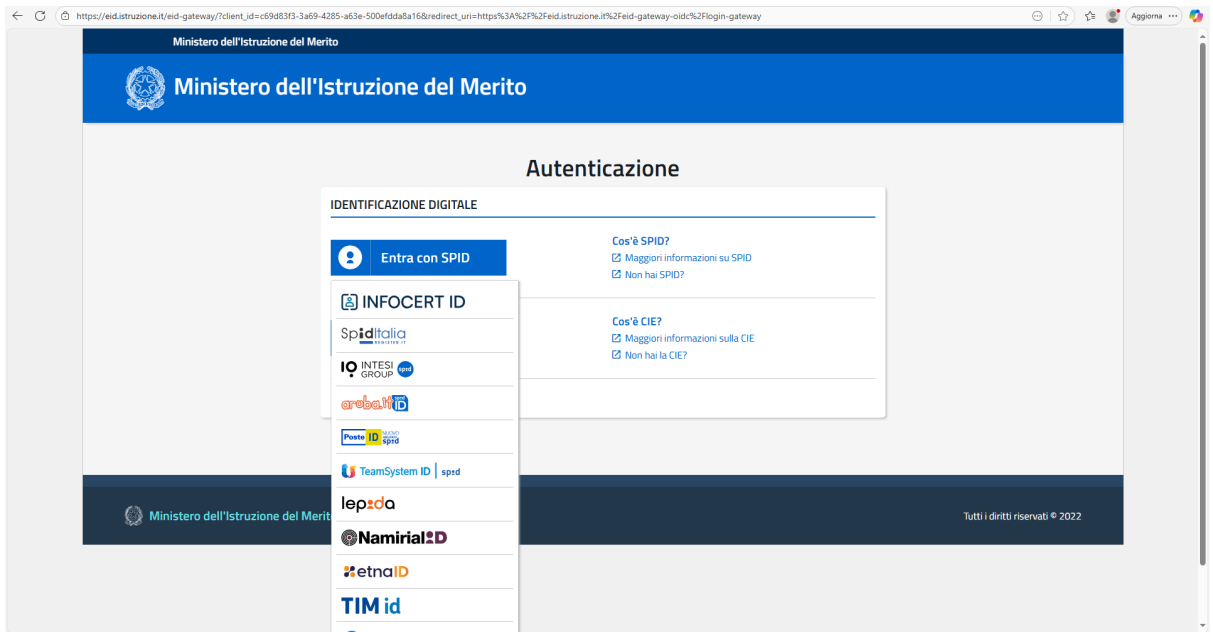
https://eid.istruzione.it/eid-gateway/?client_id=c69d83f3-3a69-4285-a63e-500efdda8a16&redirect_uri=https%3A%2F%2Feid.istruzione.it%2Feid-gateway-oidc%2Flogin-gateway

Aggiorna

Ministero dell'Istruzione del Merito

Ministero dell'Istruzione del Merito

Autenticazione

IDENTIFICAZIONE DIGITALE

Entra con SPID

Cos'è SPID?
Maggiori informazioni su SPID
Non hai SPID?

Cos'è CIE?
Maggiori informazioni sulla CIE
Non hai la CIE?

INFOCERT ID
SpidItalia REGISTER.IT
INTESI GROUP spid
aruba.it spid ID
Poste ID NUOVO spid
TeamSystem ID | spid
lepida
Namirial ID
etnaID
TIM id

Ministero dell'Istruzione del Merito

Tutti i diritti riservati © 2022